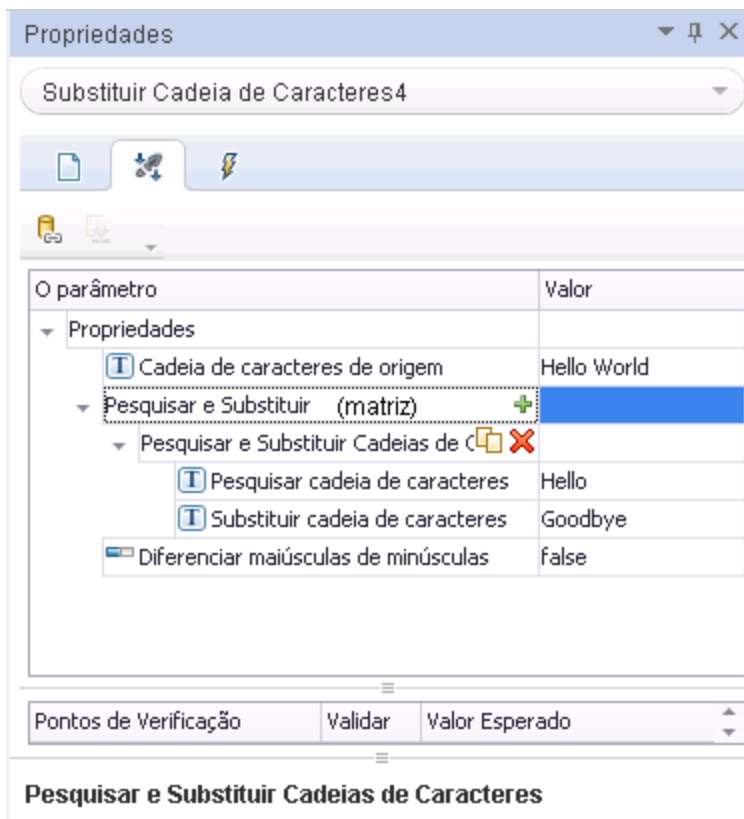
Propriedades

Substituir Cadeia de Caracteres4

| O parâmetro | Valor |
|---|---|
| Propriedades | |
| Cadeia de caracteres de origem | Hello World |
| Pesquisar e Substituir (matriz) | |
| Pesquisar e Substituir Cadeias de C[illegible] | |
| Pesquisar cadeia de caracteres | Hello |
| Substituir cadeia de caracteres | Goodbye |
| Diferenciar maiúsculas de minúsculas | false |

| Pontos de Verificação | Validar | Valor Esperado |
|---|---|---|

Pesquisar e Substituir Cadeias de Caracteres